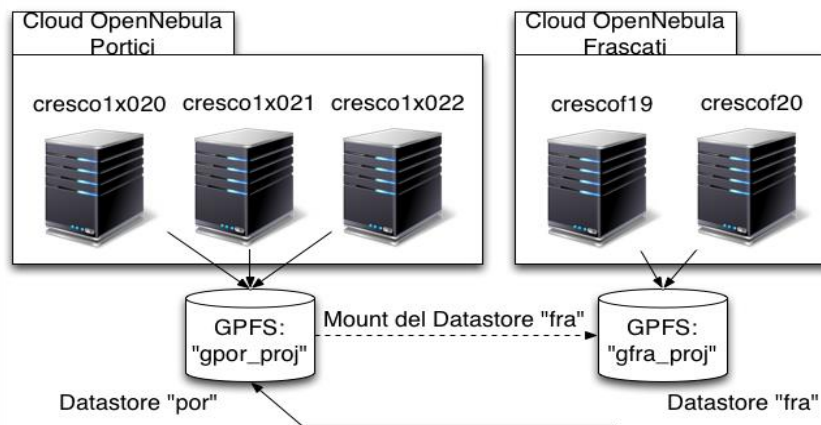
Cloud OpenNebula Portici

cresco1x020 cresco1x021 cresco1x022

Cloud OpenNebula Frascati

crescof19 crescof20

GPFS: "gpor_proj"

Mount del Datastore "fra"

GPFS: "gfra_proj"

Datastore "por"

Datastore "fra"